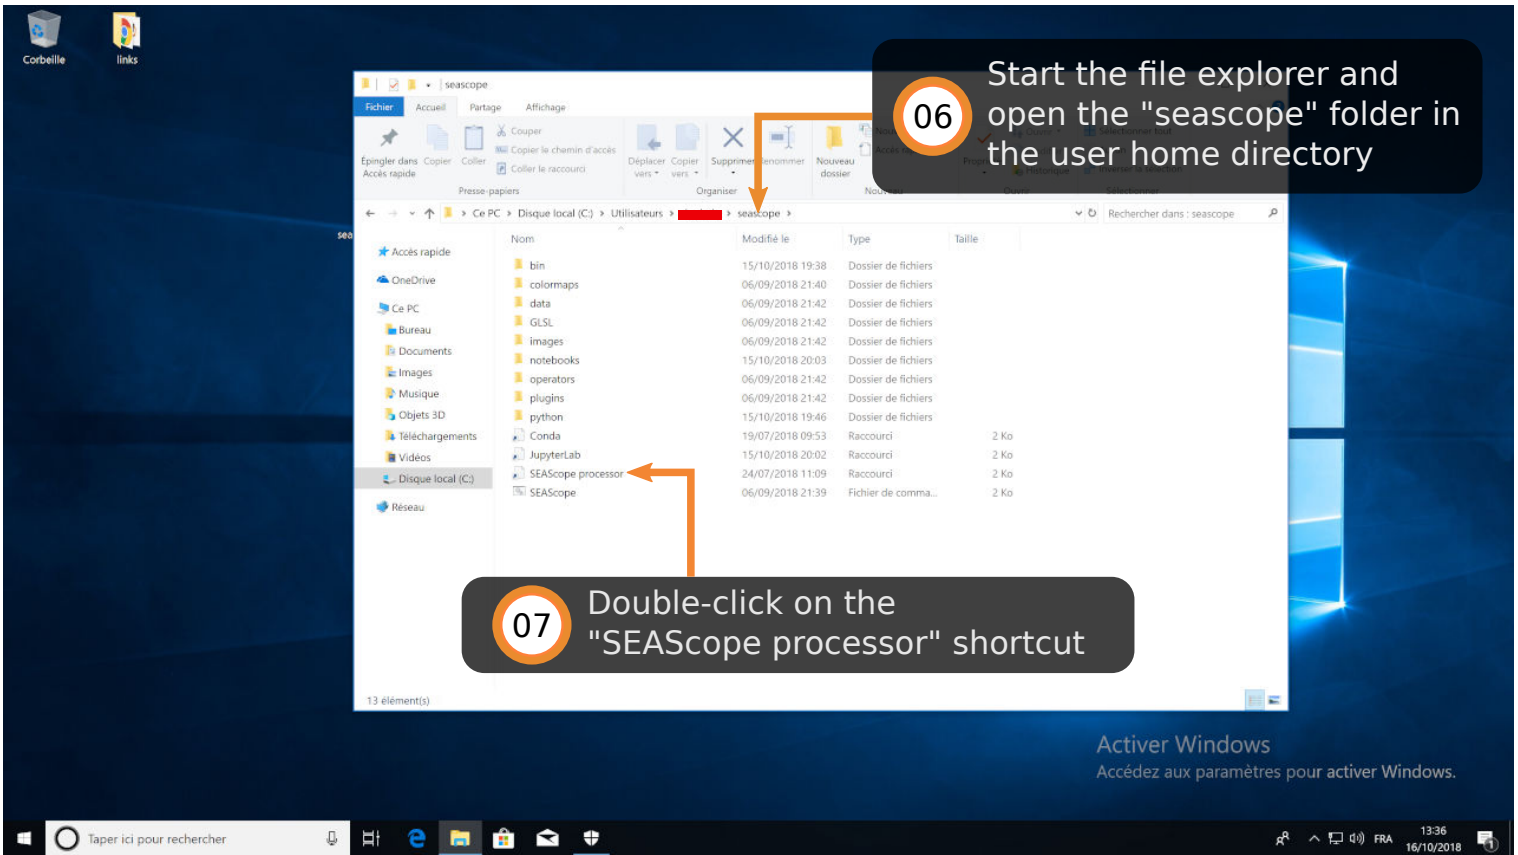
Corbeille

links

seascope

Fichier Accueil Partage Affichage

Épingler dans Accès rapide Copier Coller

Couper
Copier le chemin d'accès
Coller le raccourci

Presse-papiers

Déplacer vers Copier vers Supprimer Renommer

Organiser

Nouveau dossier

Nouveau

Ouvrir

Sélectionner

06 Start the file explorer and open the "seascope" folder in the user home directory

Ce PC > Disque local (C:) > Utilisateurs > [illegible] > seascope >

Rechercher dans : seascope

sea

Accès rapide

OneDrive

Ce PC

Bureau

Documents

Images

Musique

Objets 3D

Téléchargements

Vidéos

Disque local (C:)

Réseau

| Nom | Modifié le | Type | Taille |
|---|---|---|---|
| bin | 15/10/2018 19:38 | Dossier de fichiers | |
| colormaps | 06/09/2018 21:40 | Dossier de fichiers | |
| data | 06/09/2018 21:42 | Dossier de fichiers | |
| GLSL | 06/09/2018 21:42 | Dossier de fichiers | |
| images | 06/09/2018 21:42 | Dossier de fichiers | |
| notebooks | 15/10/2018 20:03 | Dossier de fichiers | |
| operators | 06/09/2018 21:42 | Dossier de fichiers | |
| plugins | 06/09/2018 21:42 | Dossier de fichiers | |
| python | 15/10/2018 19:46 | Dossier de fichiers | |
| Conda | 19/07/2018 09:53 | Raccourci | 2 Ko |
| JupyterLab | 15/10/2018 20:02 | Raccourci | 2 Ko |
| SEAScope processor | 24/07/2018 11:09 | Raccourci | 2 Ko |
| SEAScope | 06/09/2018 21:39 | Fichier de comma... | 2 Ko |

07 Double-click on the "SEAScope processor" shortcut

13 élément(s)

Activer Windows
Accédez aux paramètres pour activer Windows.

Taper ici pour rechercher

FRA 13:36 16/10/2018